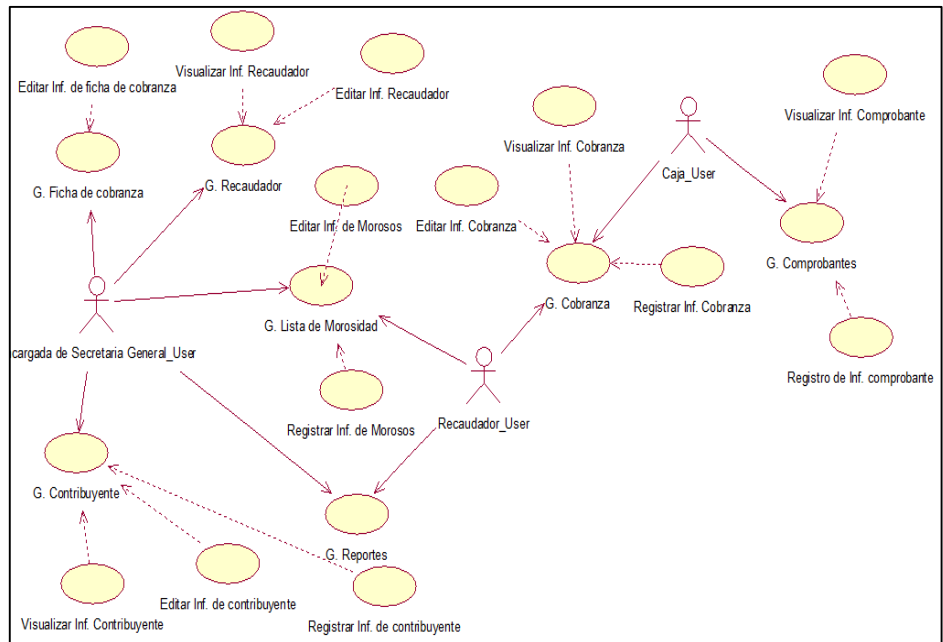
Editar Inf. de ficha de cobranza

Visualizar Inf. Recaudador

Editar Inf. Recaudador

G. Ficha de cobranza

G. Recaudador

Visualizar Inf. Cobranza

Caja_User

Visualizar Inf. Comprobante

Editar Inf. de Morosos

Editar Inf. Cobranza

G. Comprobantes

G. Lista de Morosidad

G. Cobranza

Registrar Inf. Cobranza

cargada de Secretaria General_User

Registro de Inf. comprobante

Registrar Inf. de Morosos

Recaudador_User

G. Contribuyente

G. Reportes

Visualizar Inf. Contribuyente

Editar Inf. de contribuyente

Registrar Inf. de contribuyente